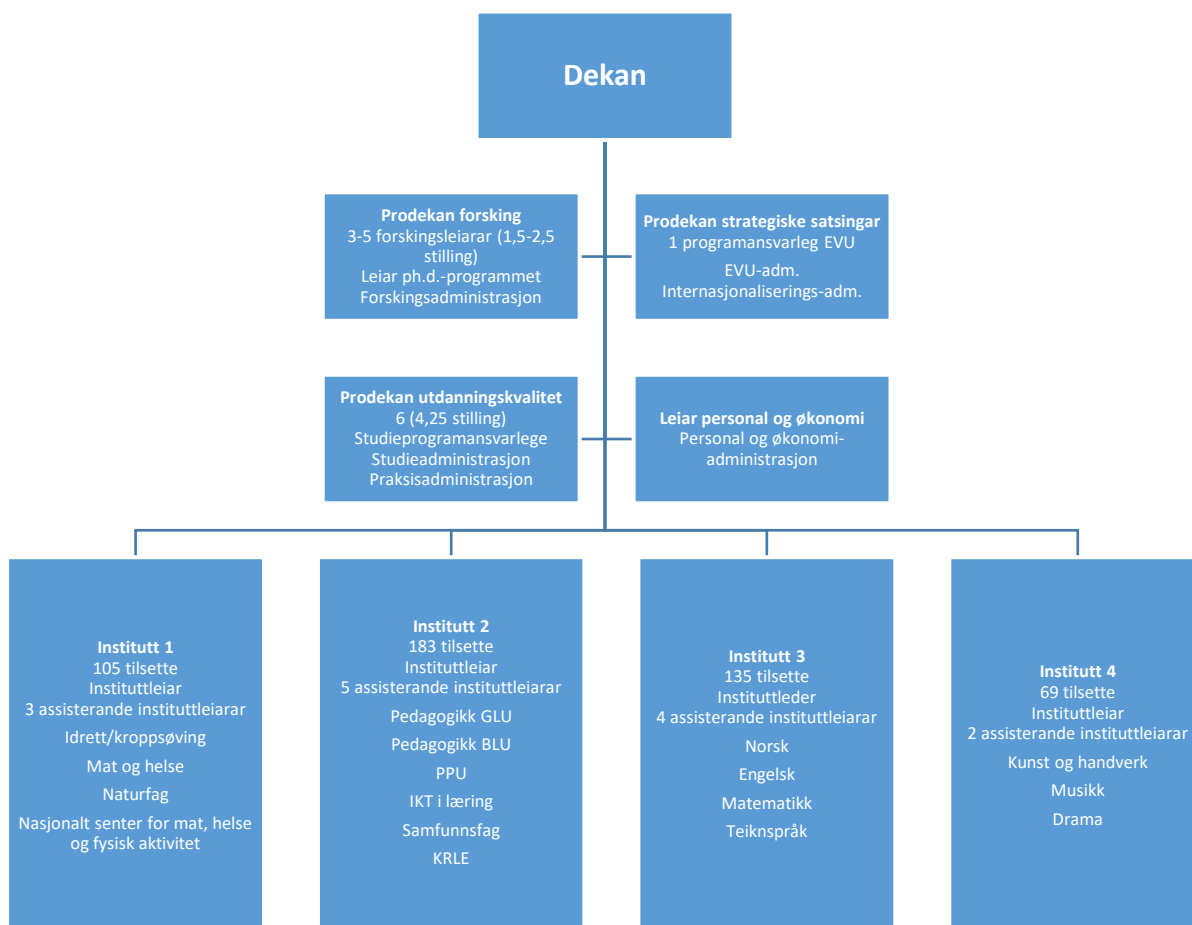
Dekan

Prodekan forsking
3-5 forskingsleiarar (1,5-2,5 stilling)
Leiar ph.d.-programmet
Forskingsadministrasjon

Prodekan strategiske satsingar
1 programansvarleg EVU
EVU-adm.
Internasjonaliserings-adm.

Prodekan utdanningskvalitet
6 (4,25 stilling)
Studieprogramansvarlege
Studieadministrasjon
Praksisadministrasjon

Leiar personal og økonomi
Personal og økonomi-administrasjon

Institutt 1
105 tilsette
Instituttleiar
3 assisterande instituttleiarar
Idrett/kroppsøving
Mat og helse
Naturfag
Nasjonalt senter for mat, helse og fysisk aktivitet

Institutt 2
183 tilsette
Instituttleiar
5 assisterande instituttleiarar
Pedagogikk GLU
Pedagogikk BLU
PPU
IKT i læring
Samfunnsfag
KRLE

Institutt 3
135 tilsette
Instituttleder
4 assisterande instituttleiarar
Norsk
Engelsk
Matematikk
Teiknspråk

Institutt 4
69 tilsette
Instituttleiar
2 assisterande instituttleiarar
Kunst og handverk
Musikk
Drama